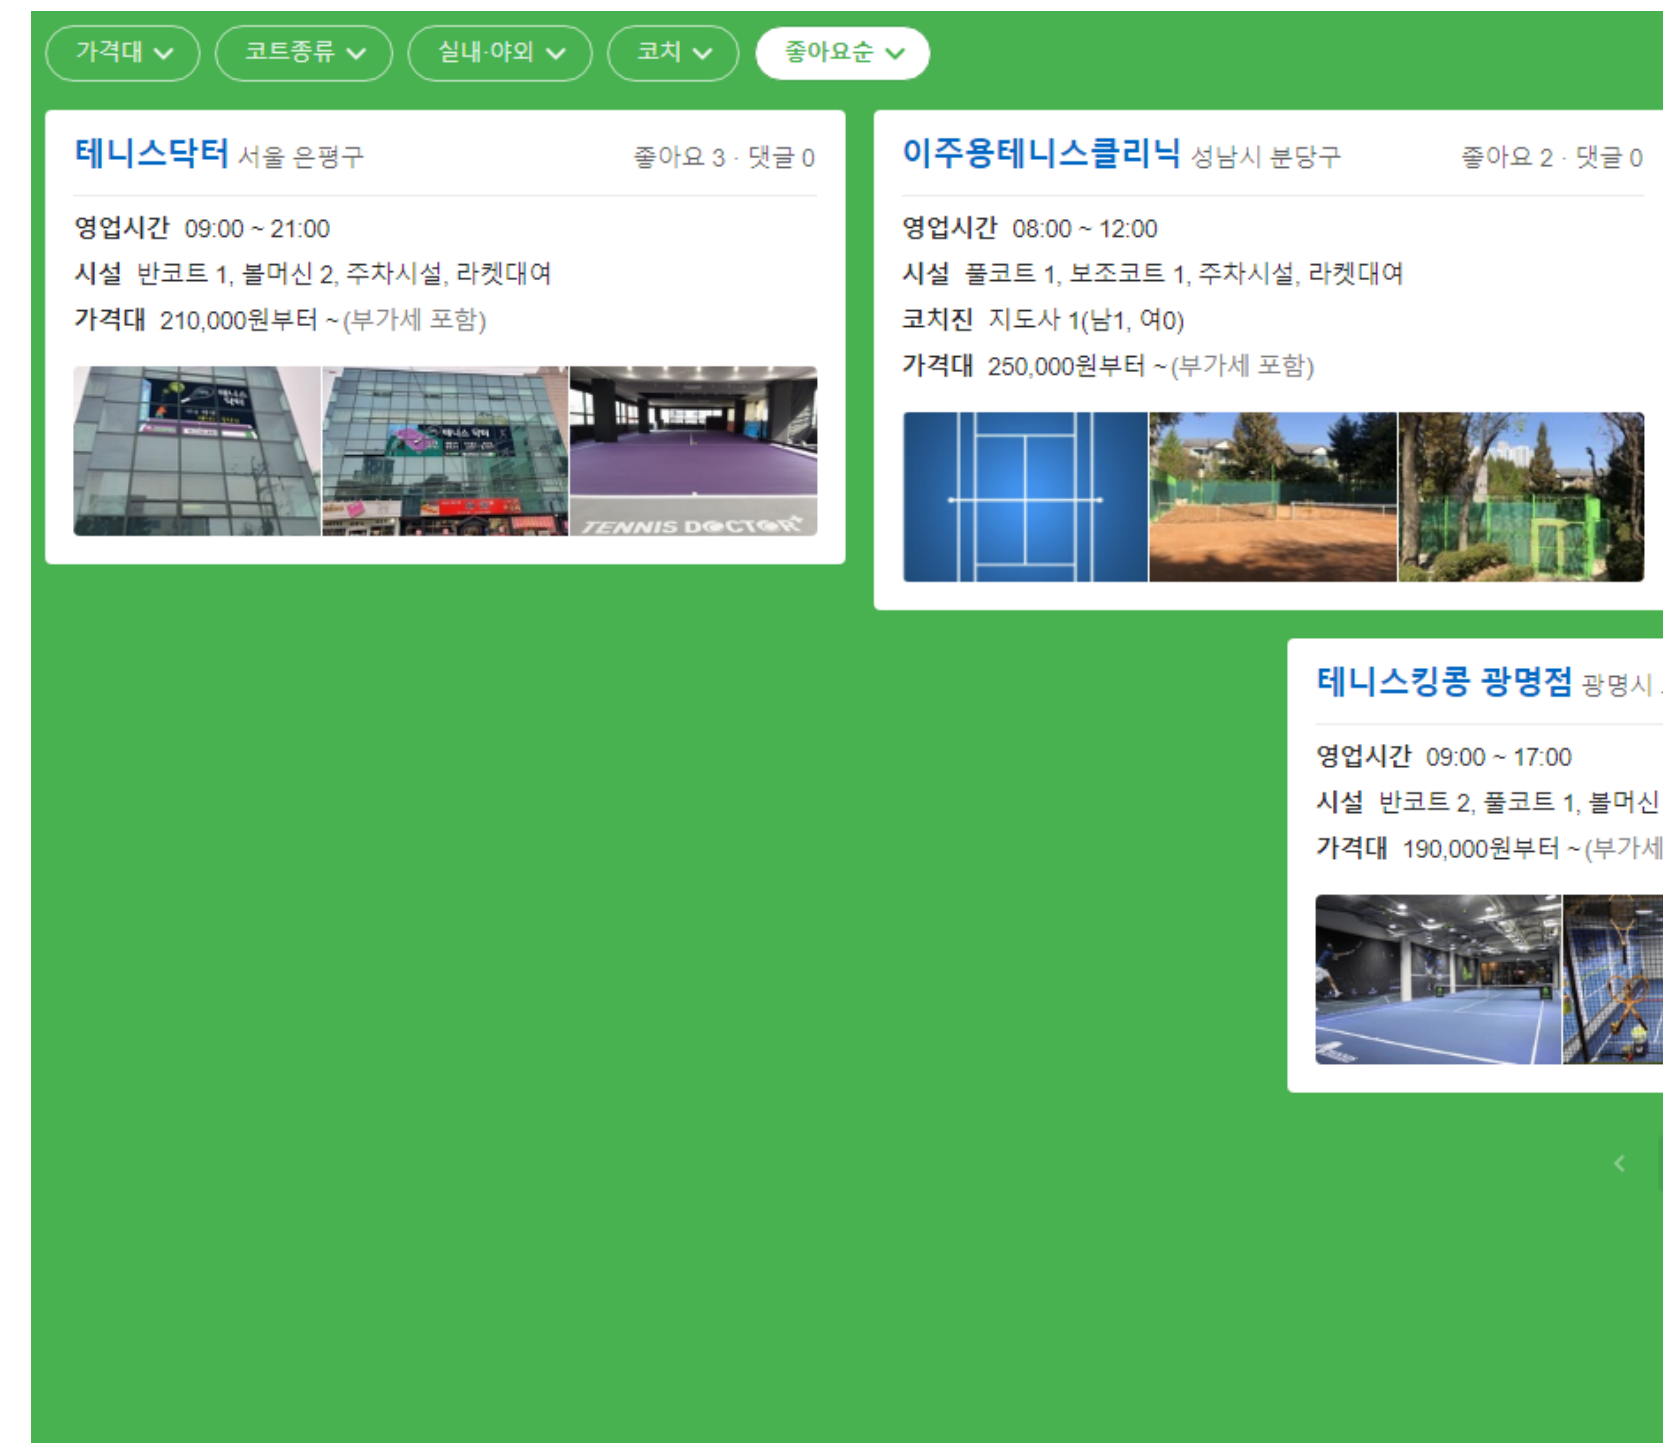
가격대 코트종류 실내·야외 코치 좋아요순

테니스닥터 서울 은평구 좋아요 3 · 댓글 0

영업시간 09:00 ~ 21:00
시설 반코트 1, 볼머신 2, 주차시설, 라켓대여
가격대 210,000원부터 ~ (부가세 포함)

TENNIS DOCTOR

이주용테니스클리닉 성남시 분당구 좋아요 2 · 댓글 0

영업시간 08:00 ~ 12:00
시설 풀코트 1, 보조코트 1, 주차시설, 라켓대여
코치진 지도사 1(남1, 여0)
가격대 250,000원부터 ~ (부가세 포함)

테니스킹콩 광명점 광명시 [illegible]

영업시간 09:00 ~ 17:00
시설 반코트 2, 풀코트 1, 볼머신 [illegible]
가격대 190,000원부터 ~ (부가세 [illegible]